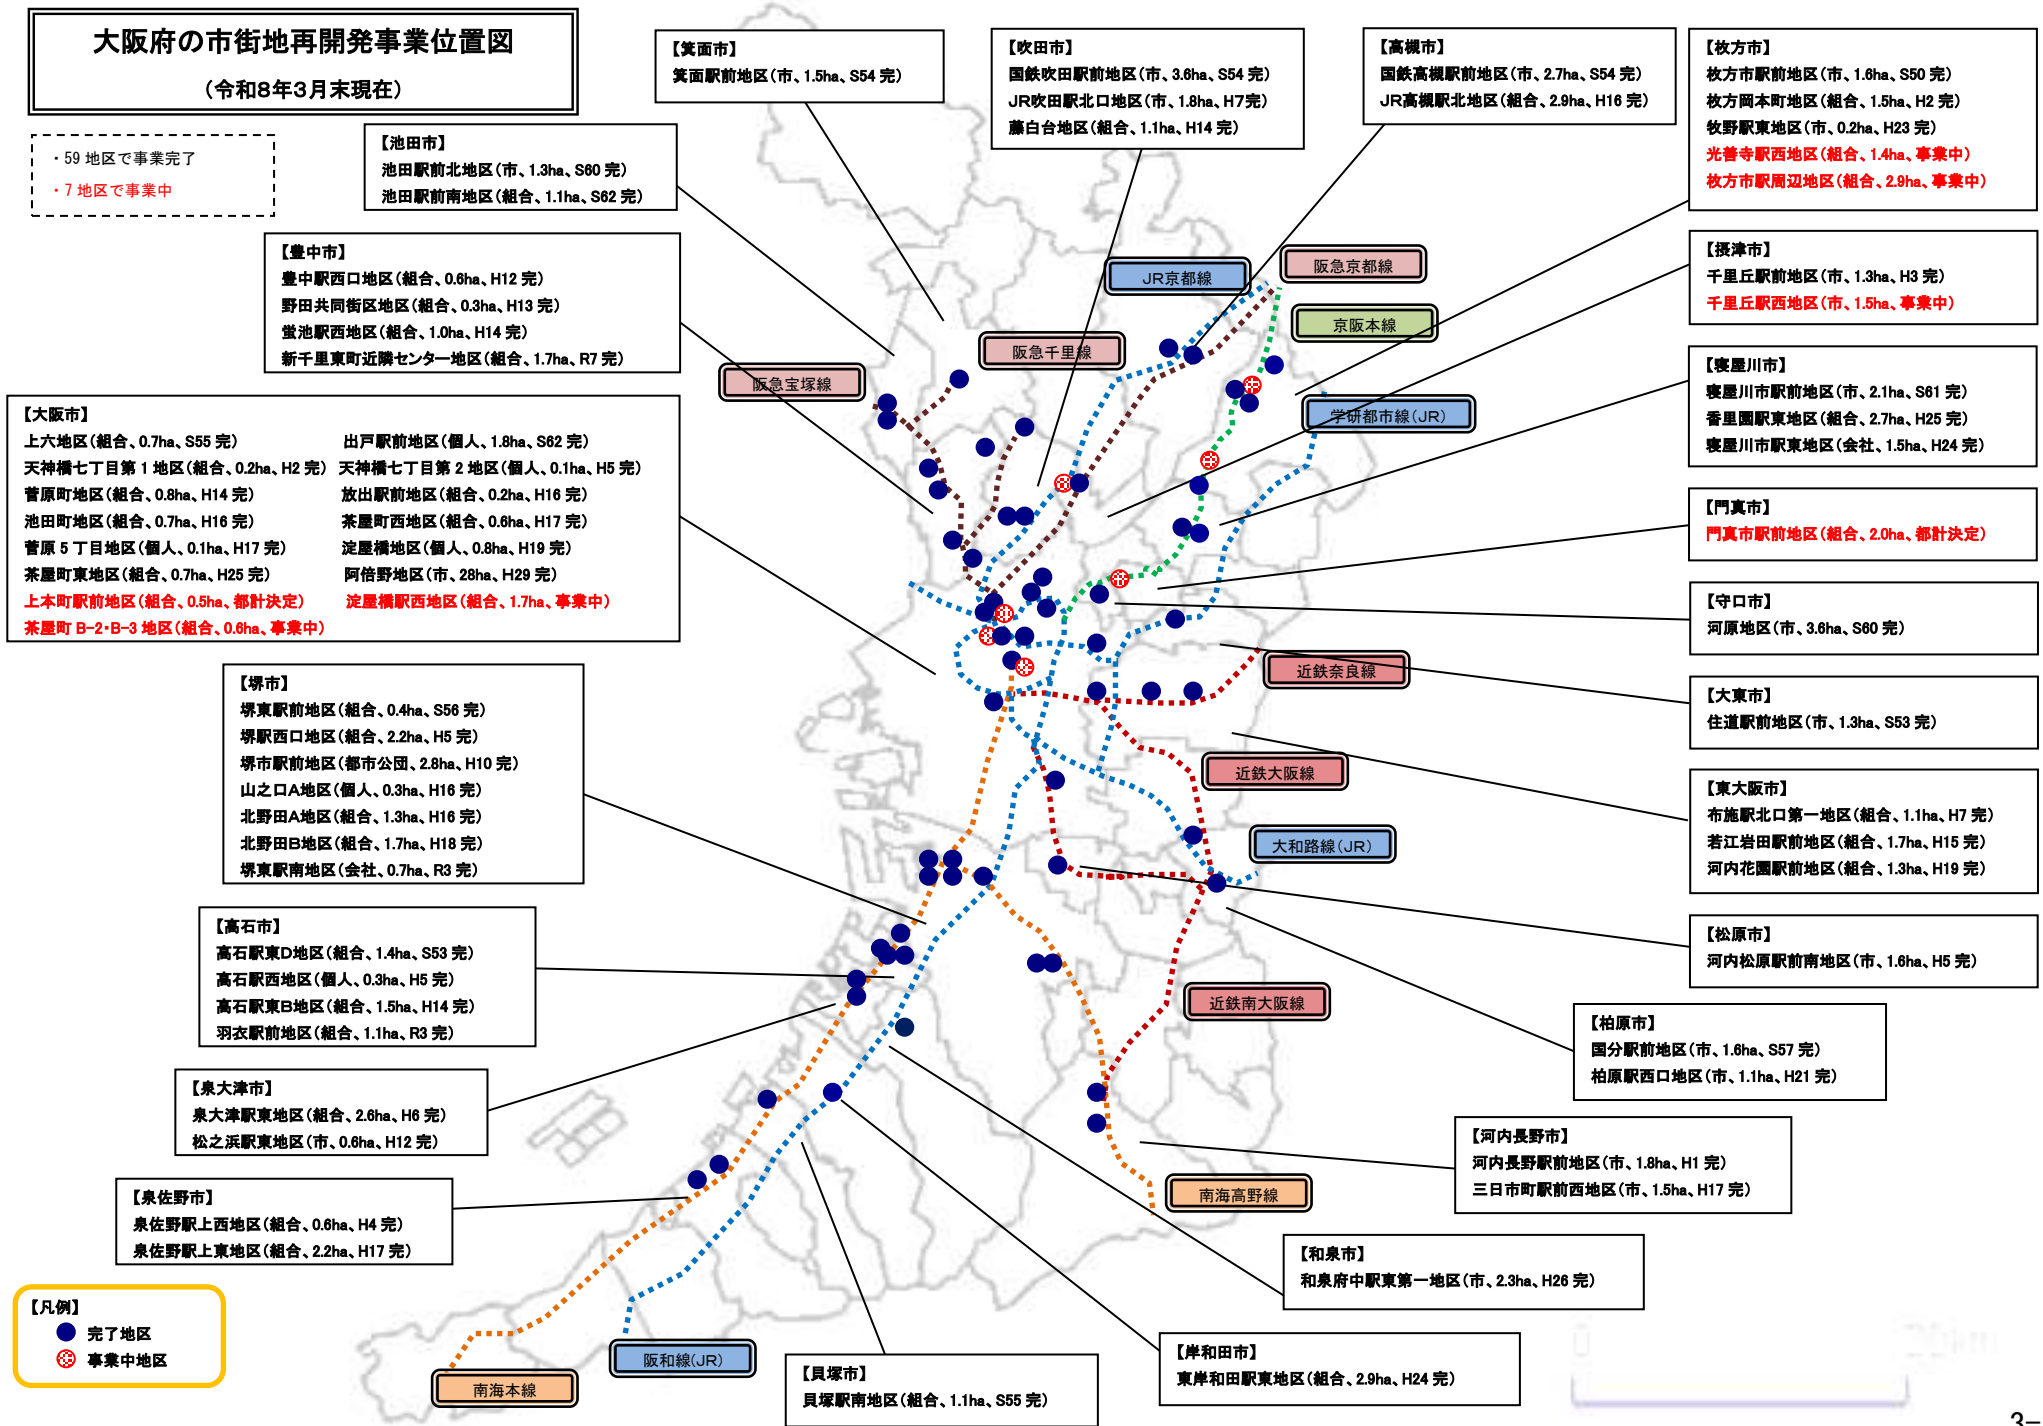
大阪府の市街地再開発事業位置図
（令和8年3月末現在）

・59 地区で事業完了
・7 地区で事業中

【箕面市】
箕面駅前地区（市、1.5ha、S54 完）

【池田市】
池田駅前北地区（市、1.3ha、S60 完）
池田駅前南地区（組合、1.1ha、S62 完）

【吹田市】
国鉄吹田駅前地区（市、3.6ha、S54 完）
JR吹田駅北口地区（市、1.8ha、H7完）
藤白台地区（組合、1.1ha、H14 完）

【高槻市】
国鉄高槻駅前地区（市、2.7ha、S54 完）
JR高槻駅北地区（組合、2.9ha、H16 完）

【枚方市】
枚方市駅前地区（市、1.6ha、S50 完）
枚方岡本町地区（組合、1.5ha、H2 完）
牧野駅東地区（市、0.2ha、H23 完）
光善寺駅西地区（組合、1.4ha、事業中）
枚方市駅周辺地区（組合、2.9ha、事業中）

【豊中市】
豊中駅西口地区（組合、0.6ha、H12 完）
野田共同街区地区（組合、0.3ha、H13 完）
蛍池駅西地区（組合、1.0ha、H14 完）
新千里東町近隣センター地区（組合、1.7ha、R7 完）

JR京都線
阪急京都線
京阪本線
阪急千里線
阪急宝塚線
学研都市線（JR）

【摂津市】
千里丘駅前地区（市、1.3ha、H3 完）
千里丘駅西地区（市、1.5ha、事業中）

【寝屋川市】
寝屋川市駅前地区（市、2.1ha、S61 完）
香里園駅東地区（組合、2.7ha、H25 完）
寝屋川市駅東地区（会社、1.5ha、H24 完）

【大阪市】
上六地区（組合、0.7ha、S55 完）
天神橋七丁目第 1 地区（組合、0.2ha、H2 完）
菅原町地区（組合、0.8ha、H14 完）
池田町地区（組合、0.7ha、H16 完）
菅原 5 丁目地区（個人、0.1ha、H17 完）
茶屋町東地区（組合、0.7ha、H25 完）
上本町駅前地区（組合、0.5ha、都計決定）
茶屋町 B-2・B-3 地区（組合、0.6ha、事業中）
出戸駅前地区（個人、1.8ha、S62 完）
天神橋七丁目第 2 地区（個人、0.1ha、H5 完）
放出駅前地区（組合、0.2ha、H16 完）
茶屋町西地区（組合、0.6ha、H17 完）
淀屋橋地区（個人、0.8ha、H19 完）
阿倍野地区（市、28ha、H29 完）
淀屋橋駅西地区（組合、1.7ha、事業中）

【門真市】
門真市駅前地区（組合、2.0ha、都計決定）

【守口市】
河原地区（市、3.6ha、S60 完）

近鉄奈良線

【大東市】
住道駅前地区（市、1.3ha、S53 完）

【堺市】
堺東駅前地区（組合、0.4ha、S56 完）
堺駅西口地区（組合、2.2ha、H5 完）
堺市駅前地区（都市公団、2.8ha、H10 完）
山之口A地区（個人、0.3ha、H16 完）
北野田A地区（組合、1.3ha、H16 完）
北野田B地区（組合、1.7ha、H18 完）
堺東駅南地区（会社、0.7ha、R3 完）

近鉄大阪線

【東大阪市】
布施駅北口第一地区（組合、1.1ha、H7 完）
若江岩田駅前地区（組合、1.7ha、H15 完）
河内花園駅前地区（組合、1.3ha、H19 完）

大和路線（JR）

【松原市】
河内松原駅前南地区（市、1.6ha、H5 完）

【高石市】
高石駅東D地区（組合、1.4ha、S53 完）
高石駅西地区（個人、0.3ha、H5 完）
高石駅東B地区（組合、1.5ha、H14 完）
羽衣駅前地区（組合、1.1ha、R3 完）

近鉄南大阪線

【柏原市】
国分駅前地区（市、1.6ha、S57 完）
柏原駅西口地区（市、1.1ha、H21 完）

【泉大津市】
泉大津駅東地区（組合、2.6ha、H6 完）
松之浜駅東地区（市、0.6ha、H12 完）

【河内長野市】
河内長野駅前地区（市、1.8ha、H1 完）
三日市町駅前西地区（市、1.5ha、H17 完）

【泉佐野市】
泉佐野駅上西地区（組合、0.6ha、H4 完）
泉佐野駅上東地区（組合、2.2ha、H17 完）

南海高野線

【和泉市】
和泉府中駅東第一地区（市、2.3ha、H26 完）

【凡例】
完了地区
事業中地区

南海本線
阪和線（JR）

【貝塚市】
貝塚駅南地区（組合、1.1ha、S55 完）

【岸和田市】
東岸和田駅東地区（組合、2.9ha、H24 完）

3-